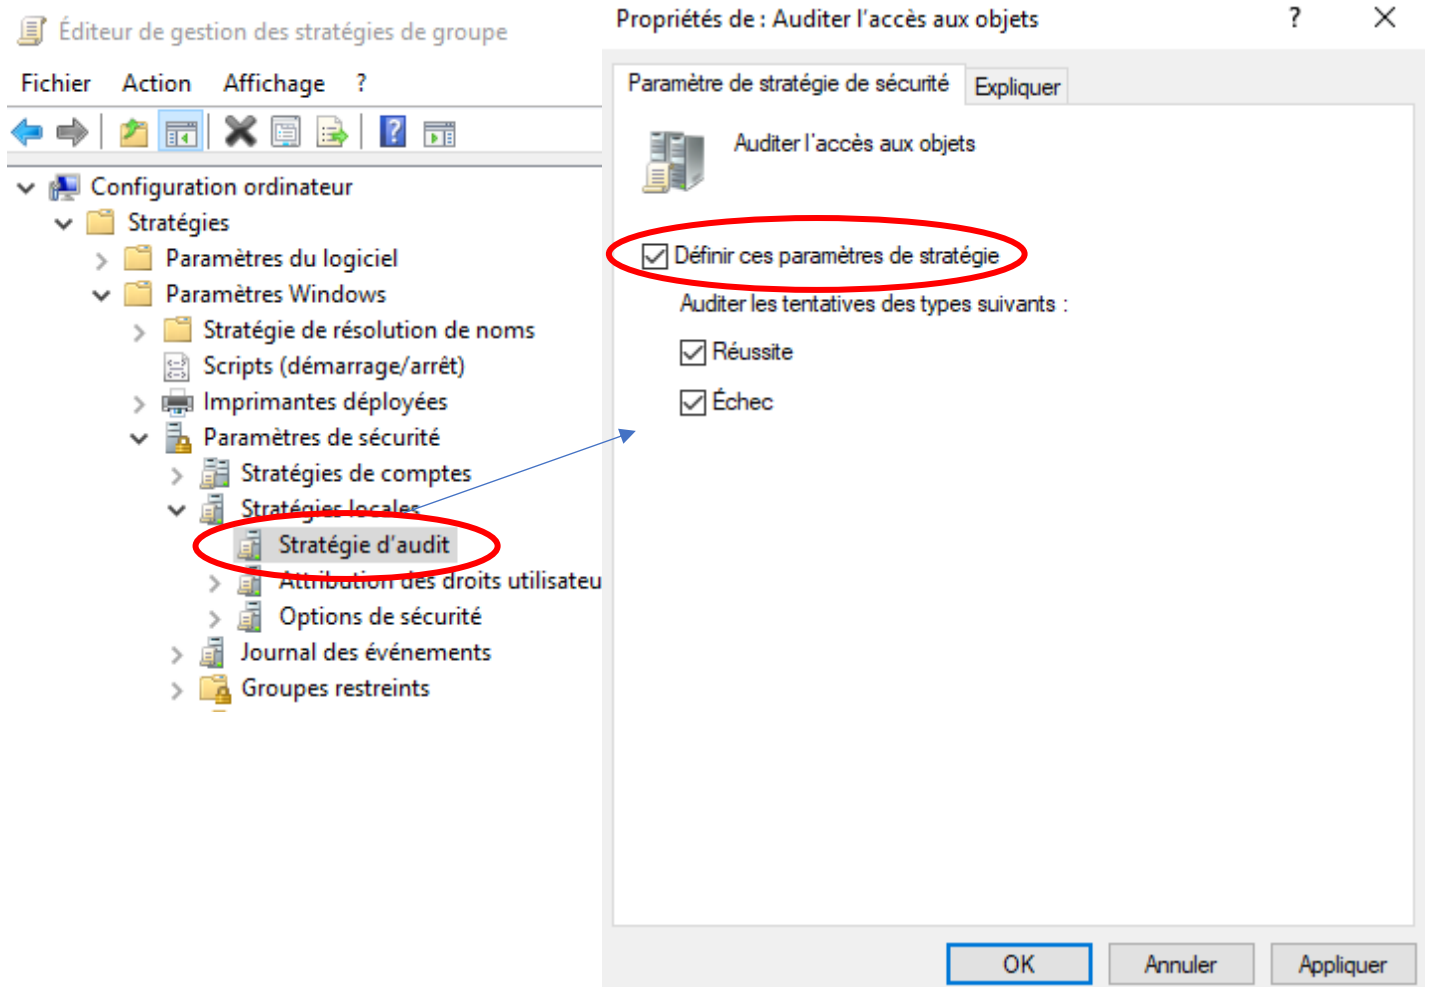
Éditeur de gestion des stratégies de groupe

Fichier Action Affichage ?

Configuration ordinateur
Stratégies
Paramètres du logiciel
Paramètres Windows
Stratégie de résolution de noms
Scripts (démarrage/arrêt)
Imprimantes déployées
Paramètres de sécurité
Stratégies de comptes
Stratégies locales
Stratégie d'audit
Attribution des droits utilisateu
Options de sécurité
Journal des événements
Groupes restreints

Propriétés de : Auditer l'accès aux objets ? X

Paramètre de stratégie de sécurité Expliquer

Auditer l'accès aux objets

Définir ces paramètres de stratégie

Auditer les tentatives des types suivants :

Réussite

Échec

OK Annuler Appliquer